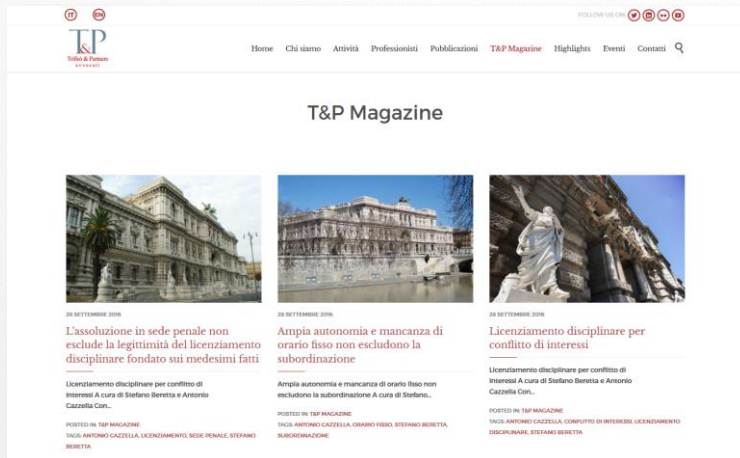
IT EN

FOLLOW US ON

T&P
Trifirò & Partners
AVVOCATI

Home Chi siamo Attività Professionisti Pubblicazioni T&P Magazine Highlights Eventi Contatti

T&P Magazine

28 SETTEMBRE 2016

L'assoluzione in sede penale non esclude la legittimità del licenziamento disciplinare fondato sui medesimi fatti

Licenziamento disciplinare per conflitto di interessi A cura di Stefano Beretta e Antonio Cazzella Con...

POSTED IN: T&P MAGAZINE
TAGS: ANTONIO CAZZELLA, LICENZIAMENTO, SEDE PENALE, STEFANO BERETTA

28 SETTEMBRE 2016

Ampia autonomia e mancanza di orario fisso non escludono la subordinazione

Ampia autonomia e mancanza di orario fisso non escludono la subordinazione A cura di Stefano...

POSTED IN: T&P MAGAZINE
TAGS: ANTONIO CAZZELLA, ORARIO FISSO, STEFANO BERETTA, SUBORDINAZIONE

28 SETTEMBRE 2016

Licenziamento disciplinare per conflitto di interessi

Licenziamento disciplinare per conflitto di interessi A cura di Stefano Beretta e Antonio Cazzella Con...

POSTED IN: T&P MAGAZINE
TAGS: ANTONIO CAZZELLA, CONFLITTO DI INTERESSI, LICENZIAMENTO DISCIPLINARE, STEFANO BERETTA